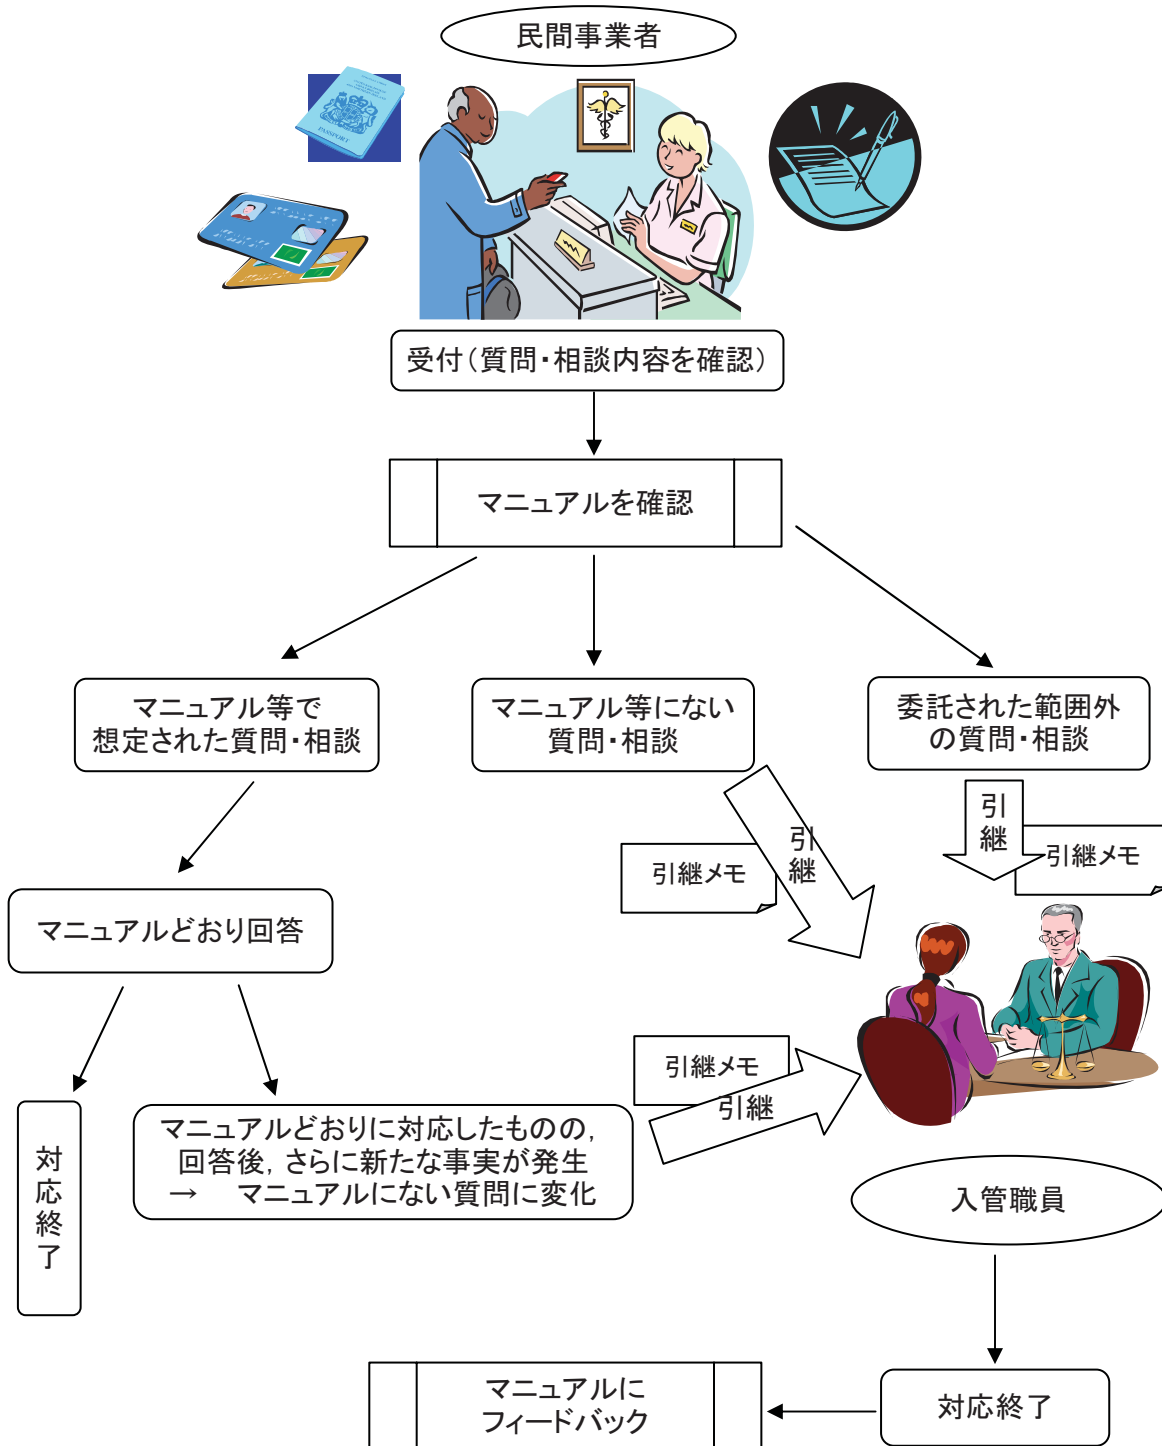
民間事業者

受付（質問・相談内容を確認）

マニュアルを確認

マニュアル等で想定された質問・相談

マニュアル等にない質問・相談

委託された範囲外の質問・相談

引継

引継メモ

引継

引継メモ

マニュアルどおり回答

引継メモ

引継

対応終了

マニュアルどおりに対応したものの，回答後，さらに新たな事実が発生
→　マニュアルにない質問に変化

入管職員

マニュアルにフィードバック

対応終了